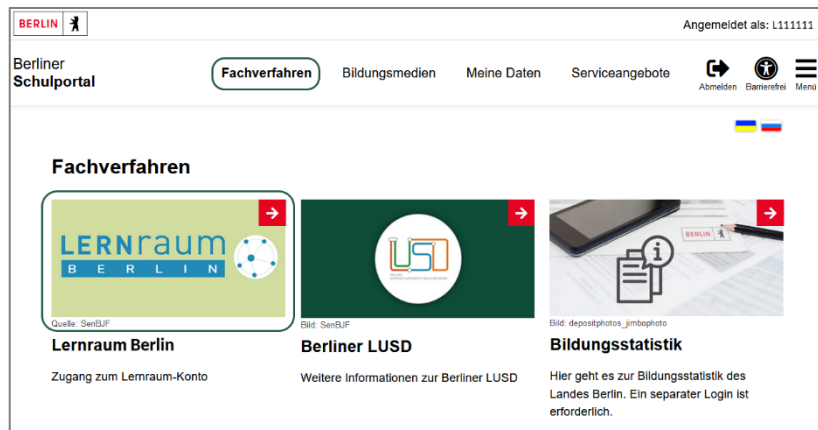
BERLIN

Angemeldet als: L111111

Berliner
Schulportal

Fachverfahren Bildungsmedien Meine Daten Serviceangebote

Abmelden Barrierefrei Menü

Fachverfahren

LERNraum BERLIN

Quelle: SenBJF

Lernraum Berlin

Zugang zum Lernraum-Konto

LUSD

Bild: SenBJF

Berliner LUSD

Weitere Informationen zur Berliner LUSD

BERLIN

Bild: depositphotos_jimbophoto

Bildungsstatistik

Hier geht es zur Bildungsstatistik des Landes Berlin. Ein separater Login ist erforderlich.